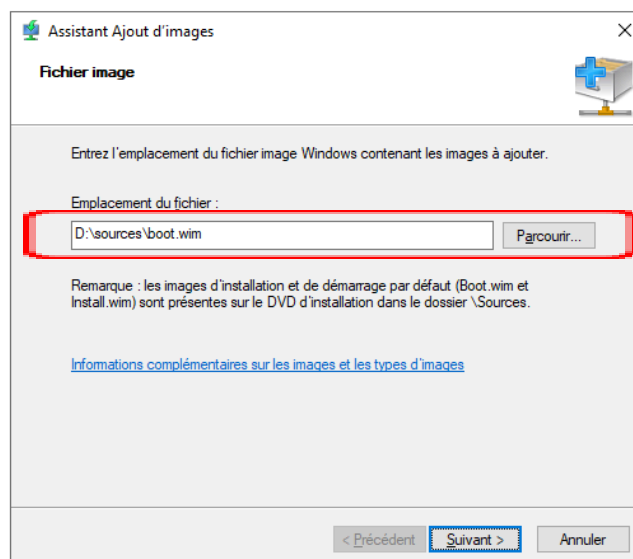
Assistant Ajout d'images

Fichier image

Entrez l'emplacement du fichier image Windows contenant les images à ajouter.

Emplacement du fichier :

D:\sources\boot.wim

Parcourir...

Remarque : les images d'installation et de démarrage par défaut (Boot.wim et Install.wim) sont présentes sur le DVD d'installation dans le dossier \Sources.

Informations complémentaires sur les images et les types d'images

< Précédent

Suivant >

Annuler